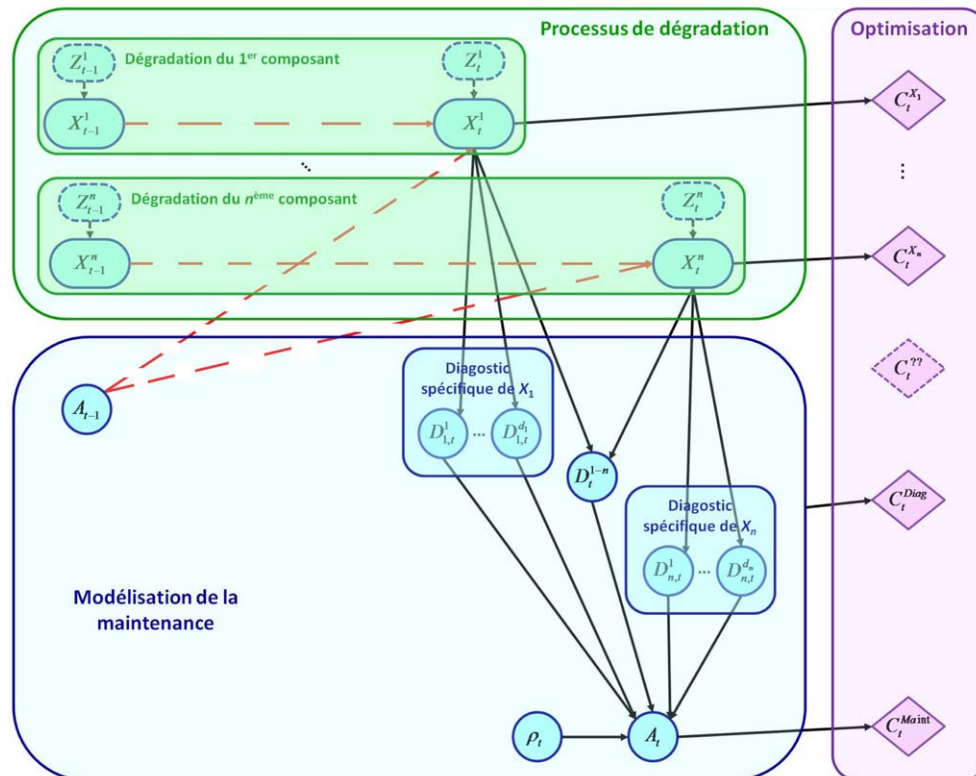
Processus de dégradation

Optimisation

Dégradation du 1$^{er}$ composant

$Z_{t-1}^1$

$Z_t^1$

$X_{t-1}^1$

$X_t^1$

$C_t^{X_1}$

...

⋮

Dégradation du $n^{ème}$ composant

$Z_{t-1}^n$

$Z_t^n$

$X_{t-1}^n$

$X_t^n$

$C_t^{X_n}$

$C_t^{??}$

$A_{t-1}$

Diagostic spécifique de $X_1$

$D_{1,t}^1$ ... $D_{1,t}^{d_1}$

$D_t^{1-n}$

Diagostic spécifique de $X_n$

$D_{n,t}^1$ ... $D_{n,t}^{d_n}$

$C_t^{Diag}$

Modélisation de la maintenance

$\rho_t$

$A_t$

$C_t^{Maint}$